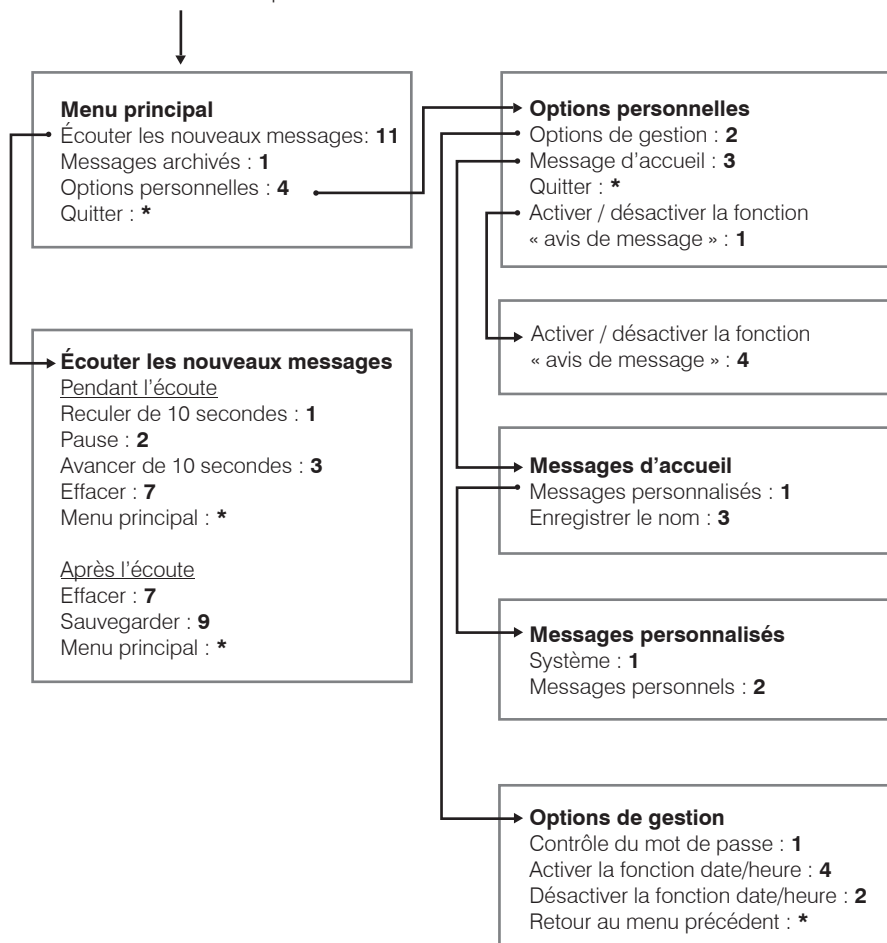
**Menu principal**
Écouter les nouveaux messages: **11**
Messages archivés : **1**
Options personnelles : **4**
Quitter : **\***

**Écouter les nouveaux messages**
Pendant l'écoute
Reculer de 10 secondes : **1**
Pause : **2**
Avancer de 10 secondes : **3**
Effacer : **7**
Menu principal : **\***

Après l'écoute
Effacer : **7**
Sauvegarder : **9**
Menu principal : **\***

**Options personnelles**
Options de gestion : **2**
Message d'accueil : **3**
Quitter : **\***
Activer / désactiver la fonction « avis de message » : **1**

Activer / désactiver la fonction « avis de message » : **4**

**Messages d'accueil**
Messages personnalisés : **1**
Enregistrer le nom : **3**

**Messages personnalisés**
Système : **1**
Messages personnels : **2**

**Options de gestion**
Contrôle du mot de passe : **1**
Activer la fonction date/heure : **4**
Désactiver la fonction date/heure : **2**
Retour au menu précédent : **\***